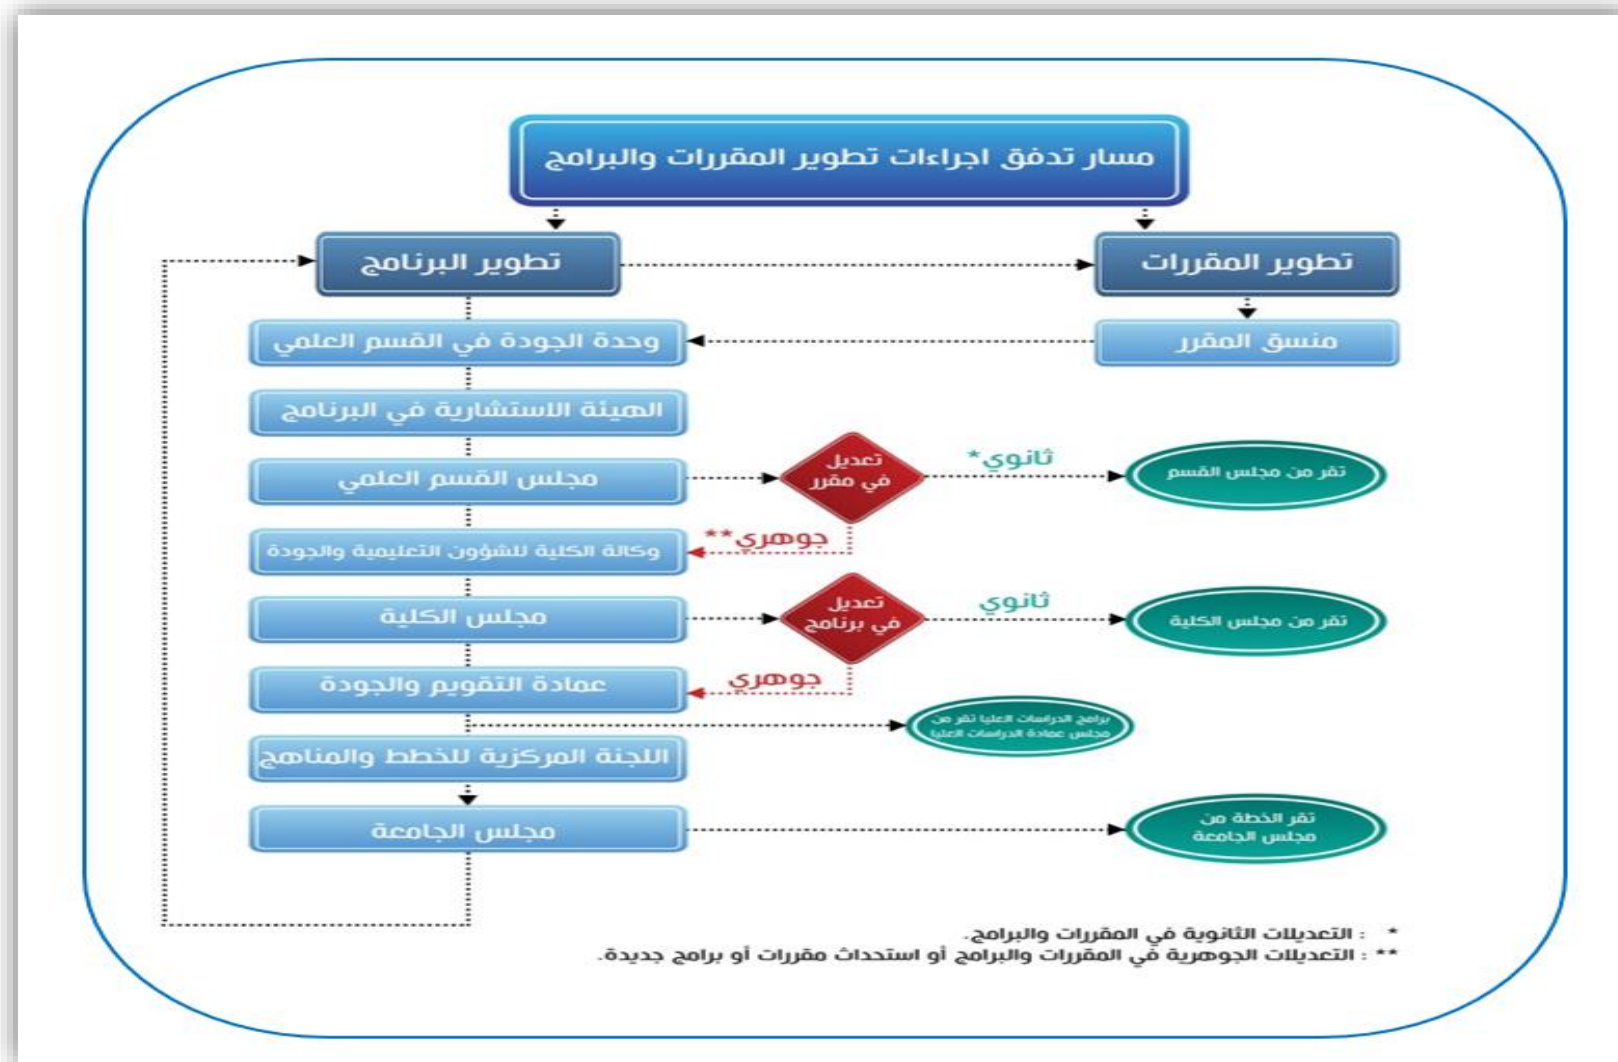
مسار تدفق اجراءات تطوير المقررات والبرامج

تطوير البرنامج

تطوير المقررات

منسق المقرر

وحدة الجودة في القسم العلمي

الهيئة الاستشارية في البرنامج

مجلس القسم العلمي

تعديل في مقرر

ثانوي*

تقر من مجلس القسم

جوهري**

وكالة الكلية للشؤون التعليمية والجودة

مجلس الكلية

تعديل في برنامج

ثانوي

تقر من مجلس الكلية

جوهري

عمادة التقويم والجودة

برامج الدراسات العليا تقر من مجلس عمادة الدراسات العليا

اللجنة المركزية للخطط والمناهج

مجلس الجامعة

تقر الخطة من مجلس الجامعة

* : التعديلات الثانوية في المقررات والبرامج.
** : التعديلات الجوهرية في المقررات والبرامج أو استحداث مقررات أو برامج جديدة.